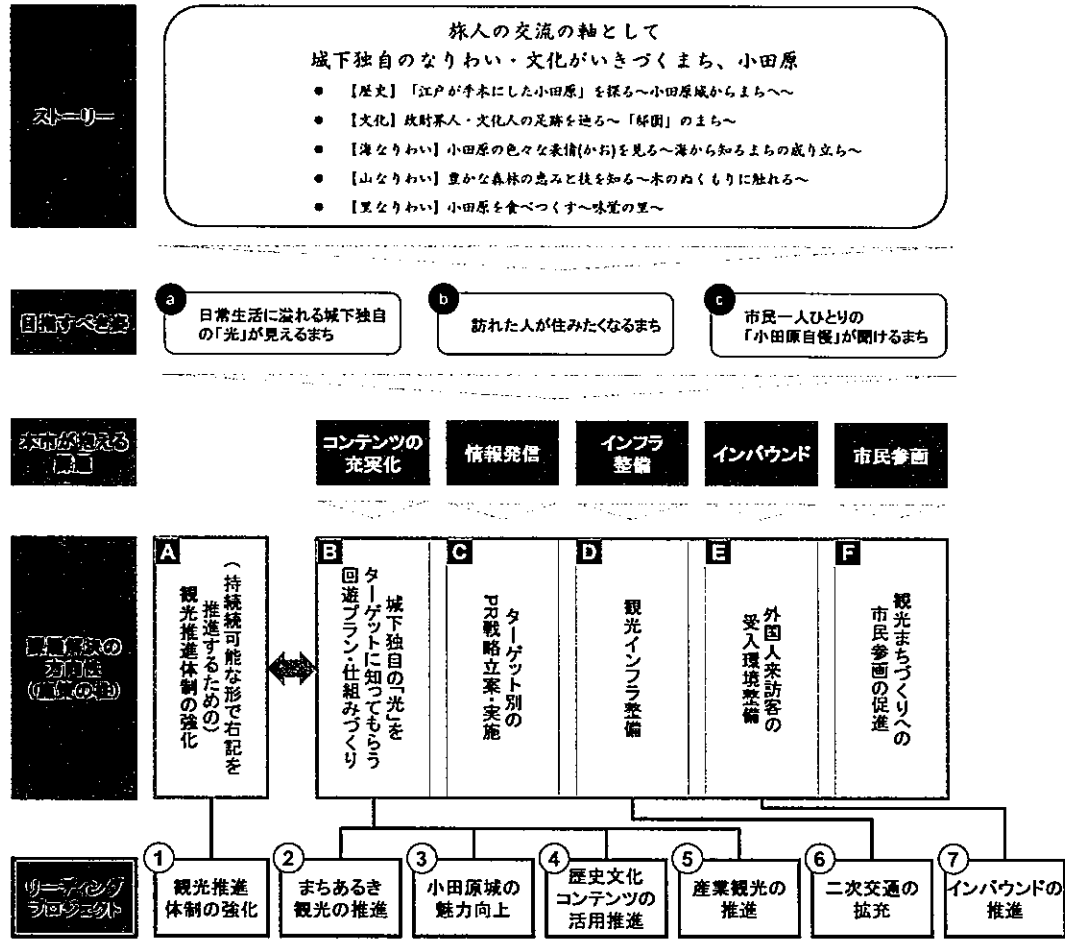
ストーリー

旅人の交流の軸として
城下独自のなりわい・文化がいきづくまち、小田原

- 【歴史】「江戸が手本にした小田原」を探る～小田原城からまちへ～
- 【文化】政財界人・文化人の足跡を辿る～「邸園」のまち～
- 【海なりわい】小田原の色々な表情(かお)を見る～海から知るまちの成り立ち～
- 【山なりわい】豊かな森林の恵みと技を知る～木のぬくもりに触れる～
- 【里なりわい】小田原を食べつくす～味覚の里～

目指すべき姿

a 日常生活に溢れる城下独自の「光」が見えるまち

b 訪れた人が住みたくなるまち

c 市民一人ひとりの「小田原自慢」が聞けるまち

本市が抱える課題

コンテンツの充実化

情報発信

インフラ整備

インバウンド

市民参画

課題解決の方向性(施策の柱)

A (持続可能な形で右記を推進するための)観光推進体制の強化

B 城下独自の「光」をターゲットに知ってもらう回遊プラン・仕組みづくり

C ターゲット別のPR戦略立案・実施

D 観光インフラ整備

E 外国人来訪客の受入環境整備

F 観光まちづくりへの市民参画の促進

リーディングプロジェクト

① 観光推進体制の強化

② まちあるき観光の推進

③ 小田原城の魅力向上

④ 歴史文化コンテンツの活用推進

⑤ 産業観光の推進

⑥ 二次交通の拡充

⑦ インバウンドの推進